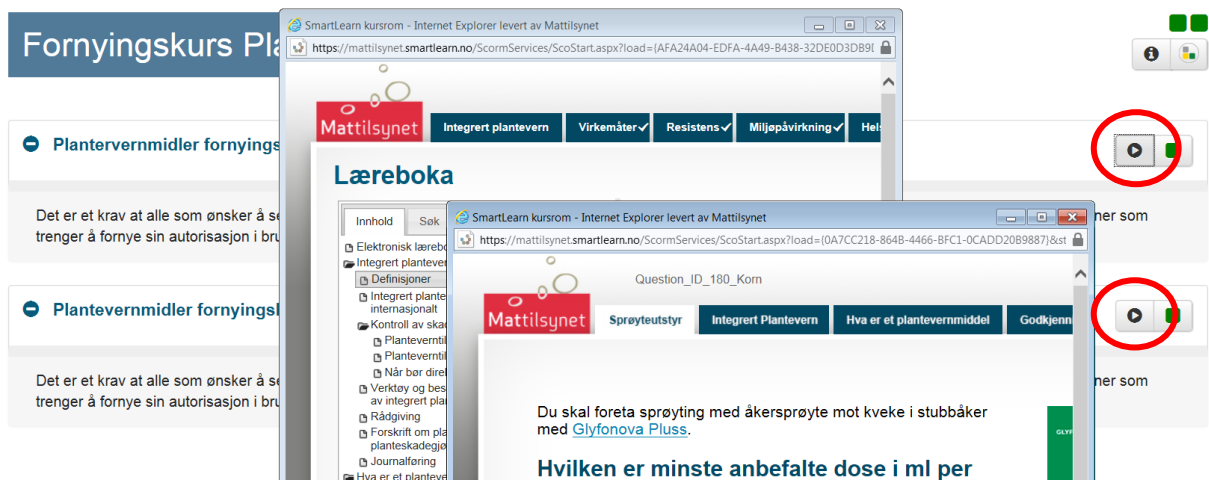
Fornyingskurs Pla

Plantevernmidler fornyings

Det er et krav at alle som ønsker å se
trenger å fornye sin autorisasjon i bru

ner som

Plantevernmidler fornyingsk

Det er et krav at alle som ønsker å se
trenger å fornye sin autorisasjon i bru

ner som

SmartLearn kursrom - Internet Explorer levert av Mattilsynet

https://mattilsynet.smartlearn.no/ScormServices/ScoStart.aspx?load={AFA24A04-EDFA-4A49-B438-32DE0D3DB9I

Mattilsynet

Integrert plantevern | Virkemåter | Resistens | Miljøpåvirkning | Hels

Læreboka

Innhold | Søk

Elektronisk lærebo
Integrert plantever
Definisjoner
Integrert plante internasjonalt
Kontroll av skad
Planteverntil
Planteverntil
Når bør dire
Verktøy og bes av integrert pla
Rådgiving
Forskrift om pla planteskadegjø
Journalføring
Hva er et plantev

SmartLearn kursrom - Internet Explorer levert av Mattilsynet

https://mattilsynet.smartlearn.no/ScormServices/ScoStart.aspx?load={0A7CC218-864B-4466-BFC1-0CADD20B9887}&st

Question_ID_180_Korn

Mattilsynet

Sprøyteutstyr | Integrert Plantevern | Hva er et plantevernmiddel | Godkjenn

Du skal foreta sprøyting med åkersprøyte mot kveke i stubbåker med Glyfonova Pluss.

Hvilken er minste anbefalte dose i ml per

GLYF